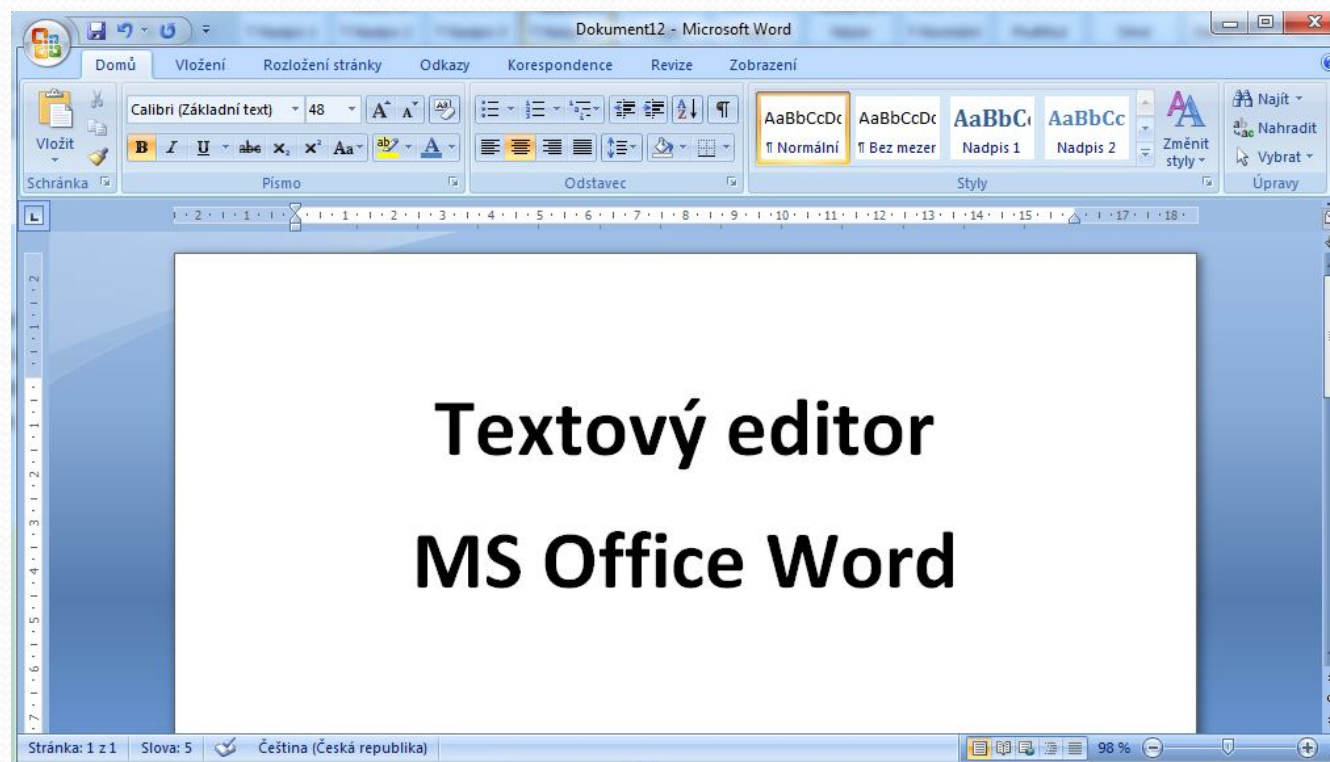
Dokument12 - Microsoft Word

Domů | Vložení | Rozložení stránky | Odkazy | Korespondence | Revize | Zobrazení

Vložit
Schránka

Calibri (Základní text) 48
B I U abe $x_2$ $x^2$ Aa
Písmo

Odstavec

AaBbCcDc ¶ Normální
AaBbCcDc ¶ Bez mezer
AaBbC Nadpis 1
AaBbCc Nadpis 2
Změnit styly
Styly

Najít
Nahradit
Vybrat
Úpravy

Textový editor

MS Office Word

Stránka: 1 z 1 | Slova: 5 | Čeština (Česká republika) | 98 %